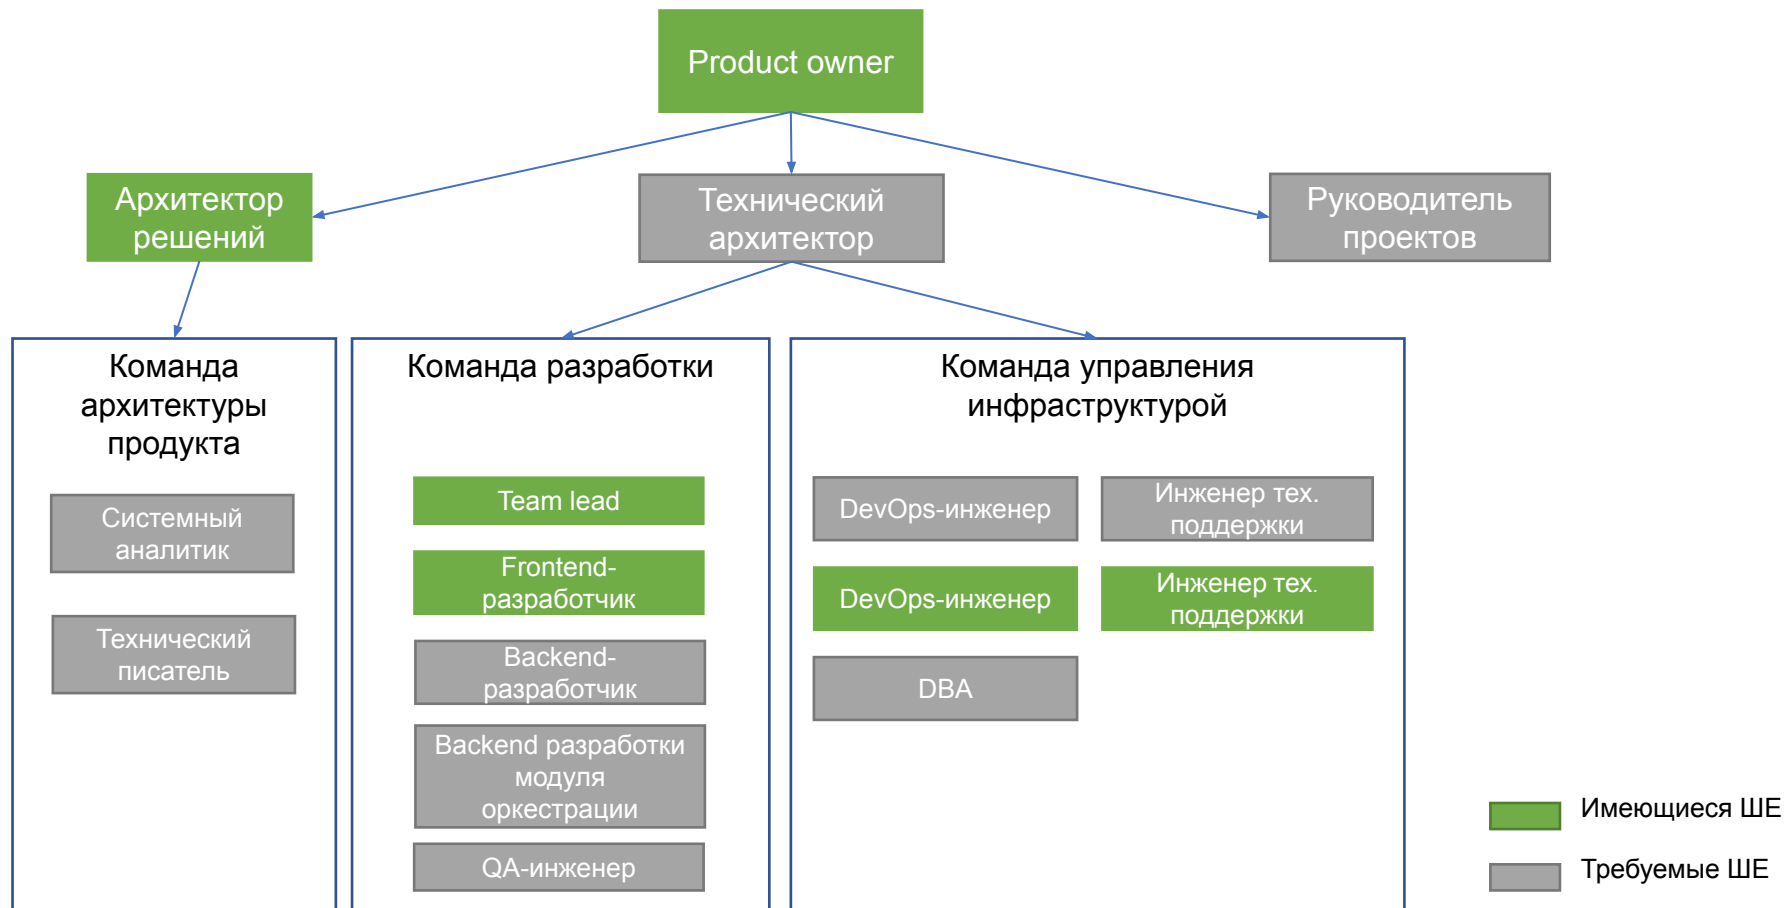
Product owner

Архитектор решений

Технический архитектор

Руководитель проектов

Команда архитектуры продукта

Системный аналитик

Технический писатель

Команда разработки

Team lead

Frontend-разработчик

Backend-разработчик

Backend разработки модуля оркестрации

QA-инженер

Команда управления инфраструктурой

DevOps-инженер

Инженер тех. поддержки

DevOps-инженер

Инженер тех. поддержки

DBA

Имеющиеся ШЕ

Требуемые ШЕ